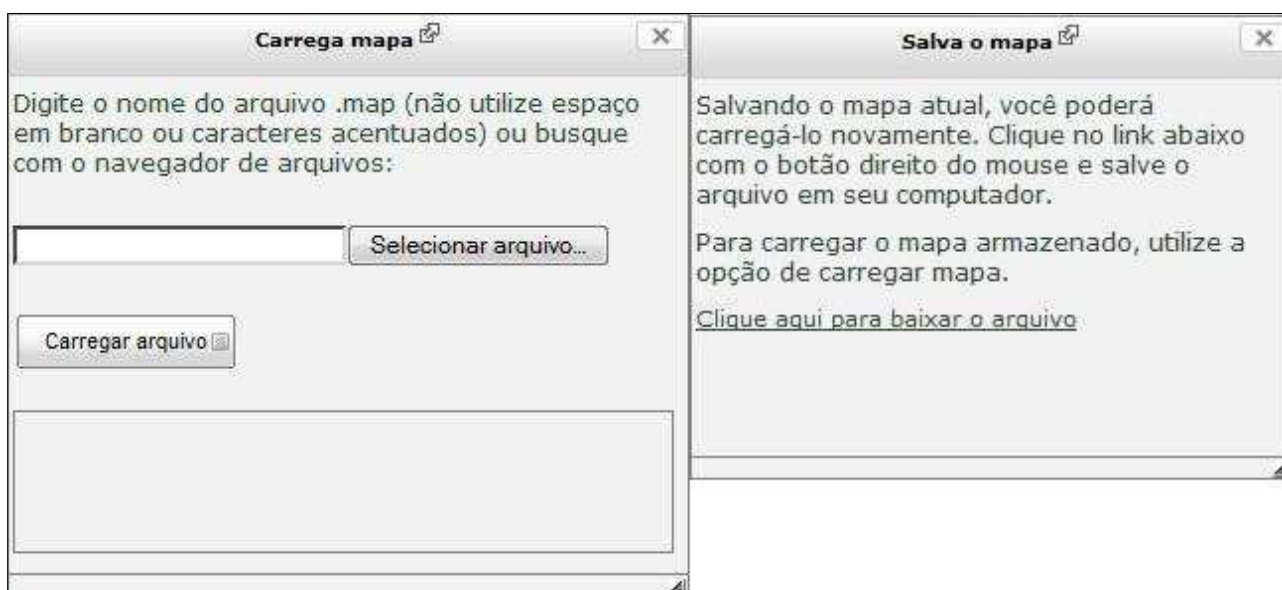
Carrega mapa

Digite o nome do arquivo .map (não utilize espaço em branco ou caracteres acentuados) ou busque com o navegador de arquivos:

Selecionar arquivo...

Carregar arquivo

Salva o mapa

Salvando o mapa atual, você poderá carregá-lo novamente. Clique no link abaixo com o botão direito do mouse e salve o arquivo em seu computador.

Para carregar o mapa armazenado, utilize a opção de carregar mapa.

Clique aqui para baixar o arquivo